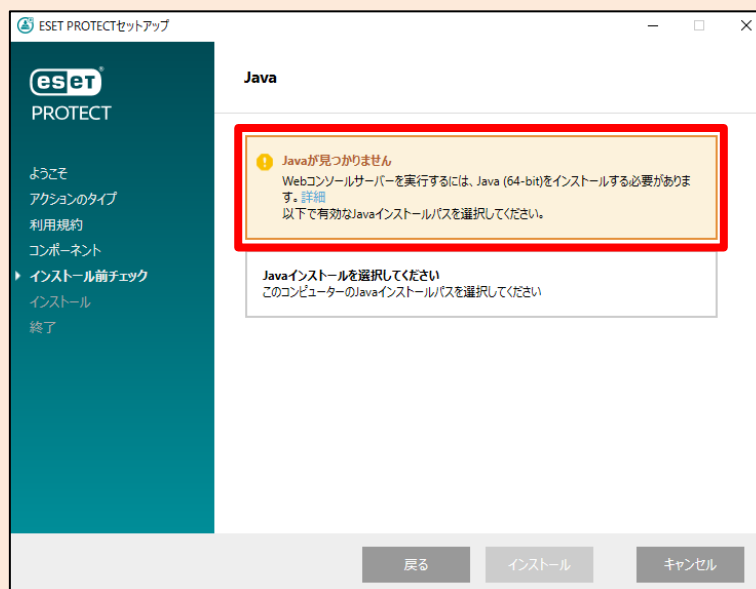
ESET PROTECTセットアップ

eset
PROTECT

ようこそ
アクションのタイプ
利用規約
コンポーネント
インストール前チェック
インストール
終了

Java

Javaが見つかりません
Webコンソールサーバーを実行するには、Java (64-bit)をインストールする必要があります。詳細
以下で有効なJavaインストールパスを選択してください。

Javaインストールを選択してください
このコンピューターのJavaインストールパスを選択してください

戻る
インストール
キャンセル